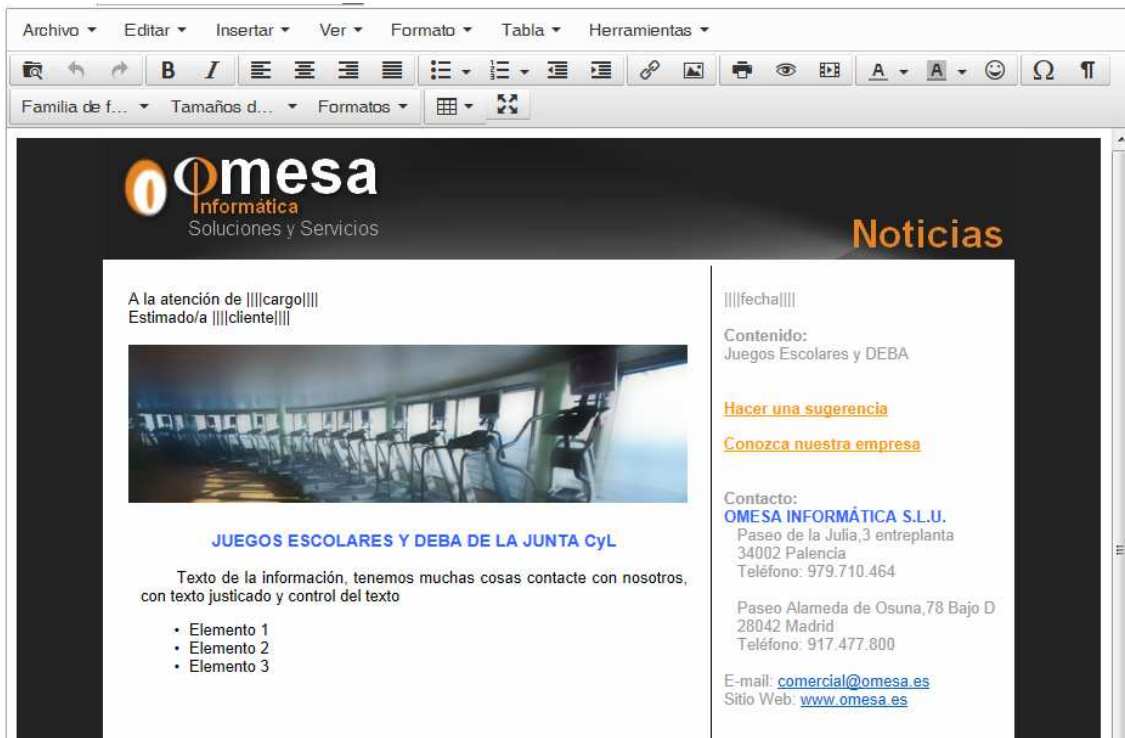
Archivo ▾ Editar ▾ Insertar ▾ Ver ▾ Formato ▾ Tabla ▾ Herramientas ▾

B I

Familia de f... ▾ Tamaños d... ▾ Formatos ▾

omesa
Informática
Soluciones y Servicios

Noticias

A la atención de ||||cargo||||
Estimado/a ||||cliente||||

JUEGOS ESCOLARES Y DEBA DE LA JUNTA CyL

Texto de la información, tenemos muchas cosas contacte con nosotros, con texto justicado y control del texto

• Elemento 1
• Elemento 2
• Elemento 3

||||fecha||||

Contenido:
Juegos Escolares y DEBA

Hacer una sugerencia

Conozca nuestra empresa

Contacto:
OMESA INFORMÁTICA S.L.U.
Paseo de la Julia,3 entreplanta
34002 Palencia
Teléfono: 979.710.464

Paseo Alameda de Osuna,78 Bajo D
28042 Madrid
Teléfono: 917.477.800

E-mail: comercial@omesa.es
Sitio Web: www.omesa.es